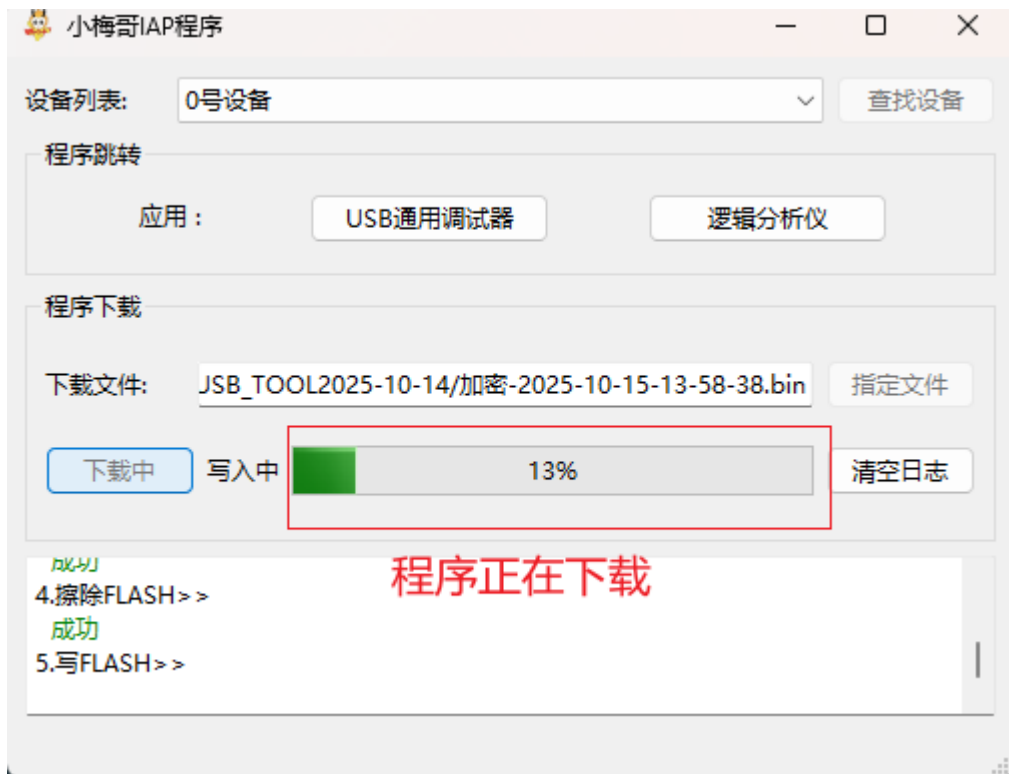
小梅哥IAP程序

设备列表: 0号设备 查找设备

程序跳转

应用： USB通用调试器 逻辑分析仪

程序下载

下载文件: JSB_TOOL2025-10-14/加密-2025-10-15-13-58-38.bin 指定文件

下载中 写入中 13% 清空日志

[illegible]
4.擦除FLASH>>
成功
5.写FLASH>>

程序正在下载